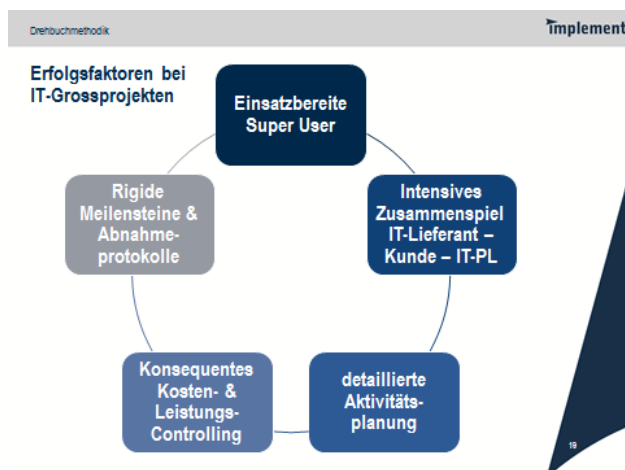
Drehbuchmethodik

Implement

Erfolgsfaktoren bei IT-Grossprojekten

Einsatzbereite Super User

Intensives Zusammenspiel IT-Lieferant – Kunde – IT-PL

detaillierte Aktivitätsplanung

Konsequentes Kosten- & Leistungs-Controlling

Rigide Meilensteine & Abnahmeprotokolle

19